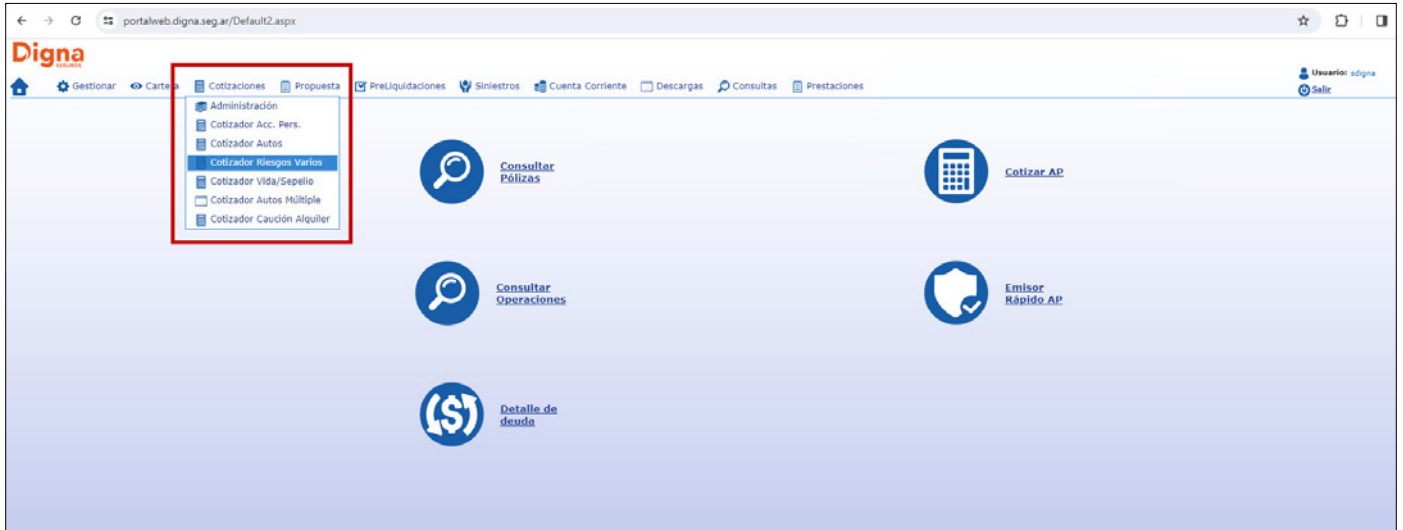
portalweb.digna.seg.ar/Default2.aspx

Digna
SEGUROS

Gestionar Cartera Cotizaciones Propuesta PreLiquidaciones Siniestros Cuenta Corriente Descargas Consultas Prestaciones

Usuario: sdigna
Salir

Administración
Cotizador Acc. Pers.
Cotizador Autos
Cotizador Riesgos Varios
Cotizador Vida/Sepelio
Cotizador Autos Múltiple
Cotizador Caución Alquiler

Consultar Pólizas

Cotizar AP

Consultar Operaciones

Emisor Rápido AP

Detalle de deuda